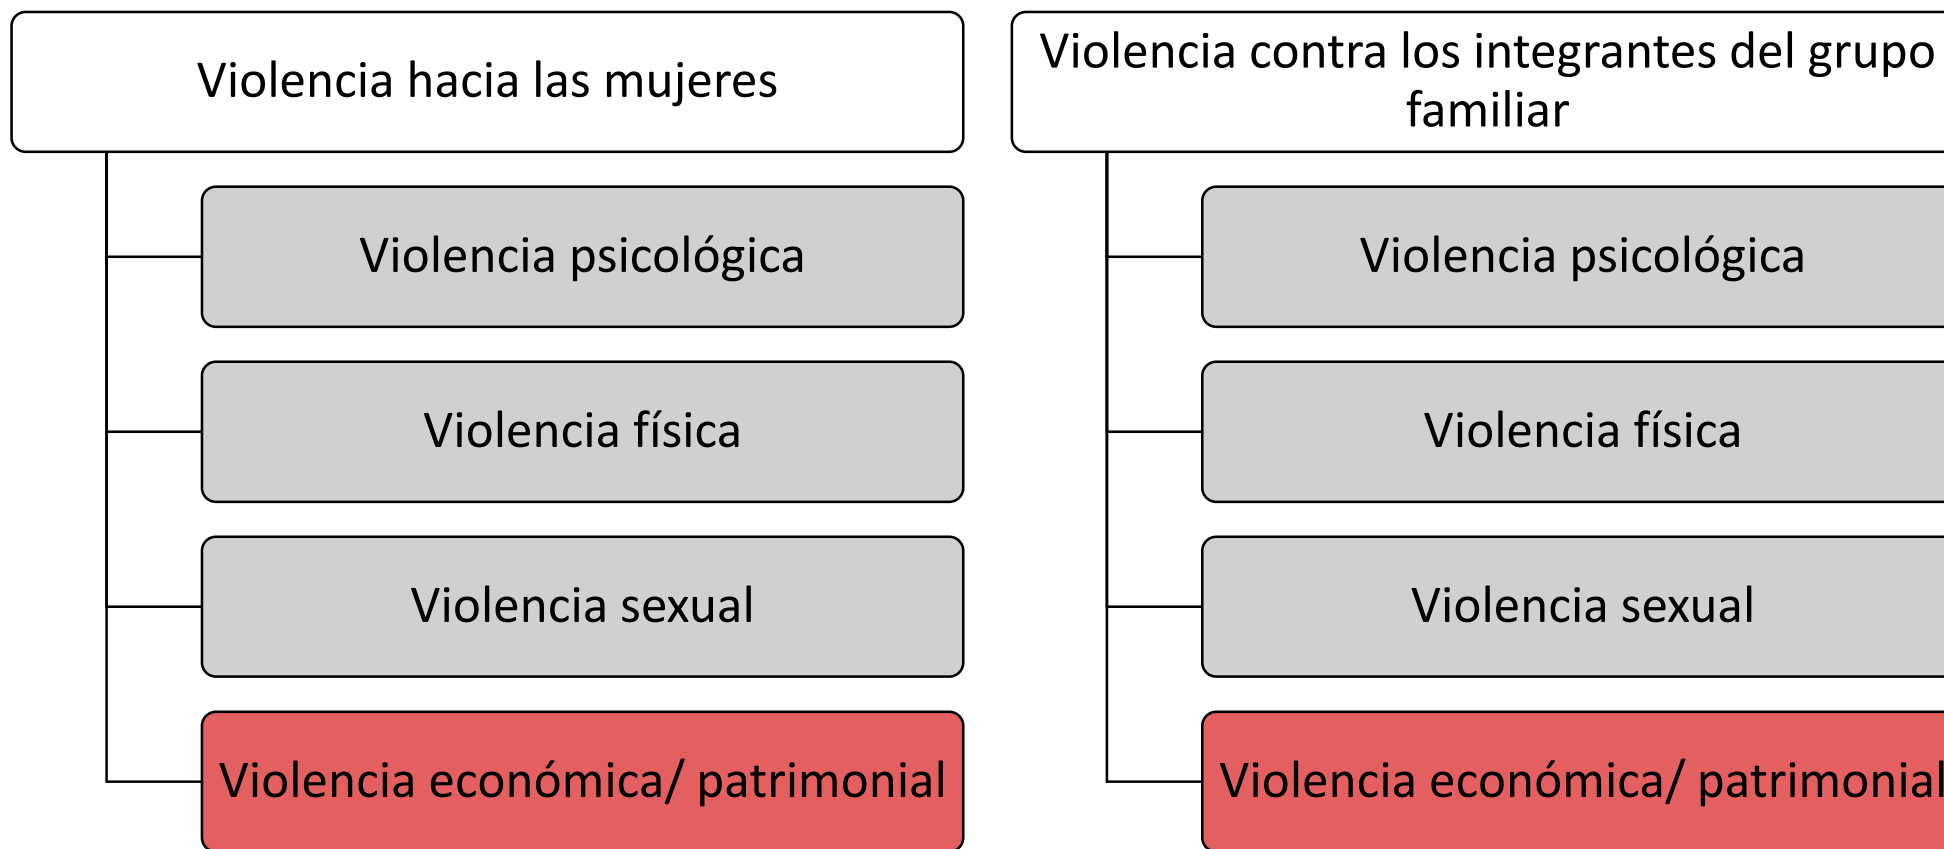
Violencia hacia las mujeres

Violencia psicológica

Violencia física

Violencia sexual

Violencia económica/ patrimonial

Violencia contra los integrantes del grupo familiar

Violencia psicológica

Violencia física

Violencia sexual

Violencia económica/ patrimonial